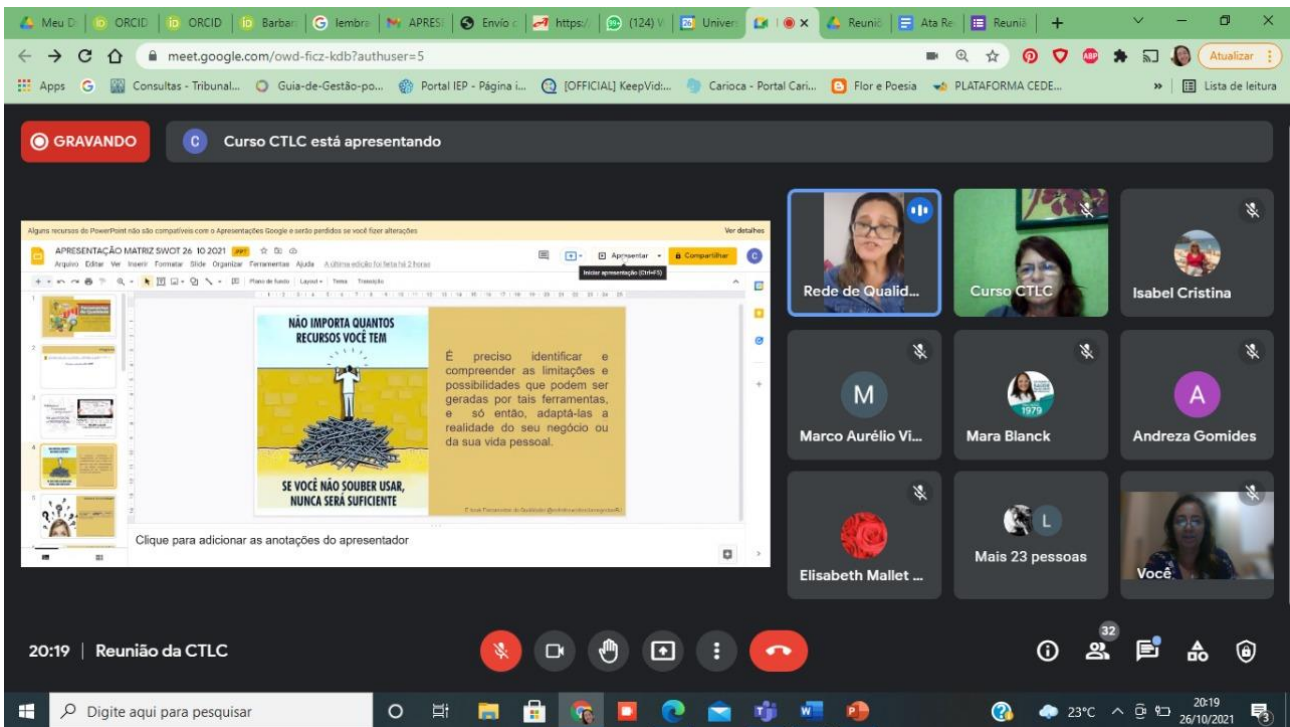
Meu D | ORCID | ORCID | Barbar | lembra | APRESE | Envio | https:/ | (124) | Univer | | Reuniã | Ata Re | Reuniã | +

meet.google.com/owd-ficz-kdb?authuser=5

Atualizar

Apps | Consultas - Tribunal... | Guia-de-Gestão-po... | Portal IEP - Página i... | [OFFICIAL] KeepVid:... | Carioca - Portal Cari... | Flor e Poesia | PLATAFORMA CEDE... | » | Lista de leitura

GRAVANDO

C Curso CTLC está apresentando

Alguns recursos do PowerPoint não são compatíveis com o Apresentações Google e serão perdidos se você fizer alterações

Ver detalhes

APRESENTAÇÃO MATRIZ SWOT 26 10 2021 PPT

Arquivo Editar Ver Inserir Formatar Slide Organizar Ferramentas Ajuda A última edição foi feita há 2 horas

Apresentar | Compartilhar

Iniciar apresentação (Ctrl+F5)

Plano de fundo | Layout | Tema | Transição

NÃO IMPORTA QUANTOS RECURSOS VOCÊ TEM

SE VOCÊ NÃO SOUBER USAR, NUNCA SERÁ SUFICIENTE

É preciso identificar e compreender as limitações e possibilidades que podem ser geradas por tais ferramentas, e só então, adaptá-las a realidade do seu negócio ou da sua vida pessoal.

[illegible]

Clique para adicionar as anotações do apresentador

Rede de Qualid...

Curso CTLC

Isabel Cristina

M

Marco Aurélio Vi...

1979

Mara Blanck

A

Andreza Gomides

Elisabeth Mallet ...

L

Mais 23 pessoas

Você

20:19 | Reunião da CTLC

32

Digite aqui para pesquisar

23°C

20:19
26/10/2021